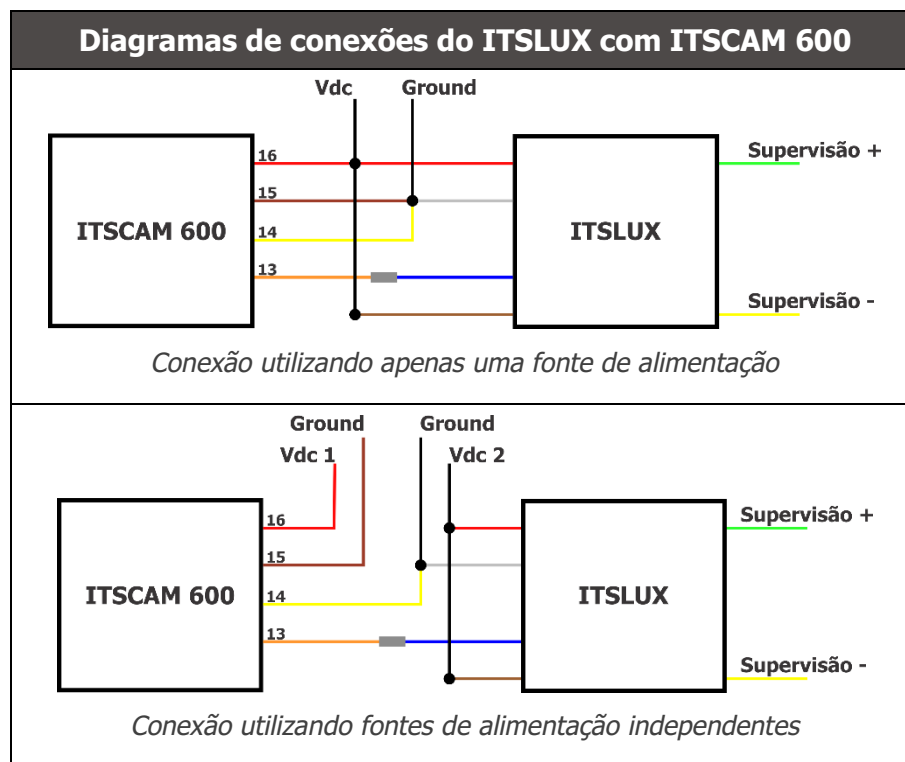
Diagramas de conexões do ITSLUX com ITSCAM 600

Vdc
Ground

ITSCAM 600
16
15
14
13

ITSLUX

Supervisão +
Supervisão -

Conexão utilizando apenas uma fonte de alimentação

Ground
Vdc 1
Ground
Vdc 2

ITSCAM 600
16
15
14
13

ITSLUX

Supervisão +
Supervisão -

Conexão utilizando fontes de alimentação independentes